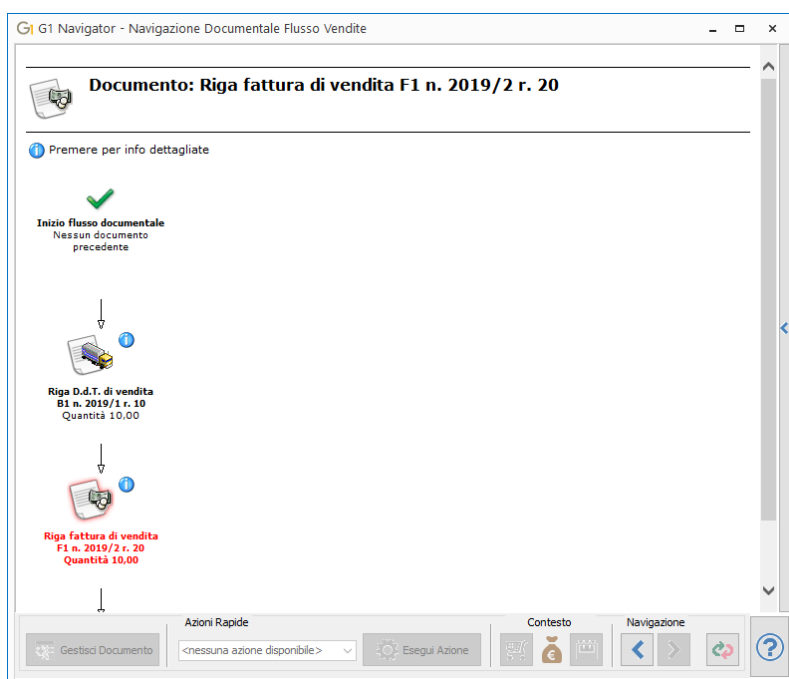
G1 Navigator - Navigazione Documentale Flusso Vendite

Documento: Riga fattura di vendita F1 n. 2019/2 r. 20

Premere per info dettagliate

Inizio flusso documentale
Nessun documento precedente

Riga D.d.T. di vendita
B1 n. 2019/1 r. 10
Quantità 10,00

Riga fattura di vendita
F1 n. 2019/2 r. 20
Quantità 10,00

Azioni Rapide
Gestisci Documento
<nessuna azione disponibile>
Esegui Azione
Contesto
Navigazione